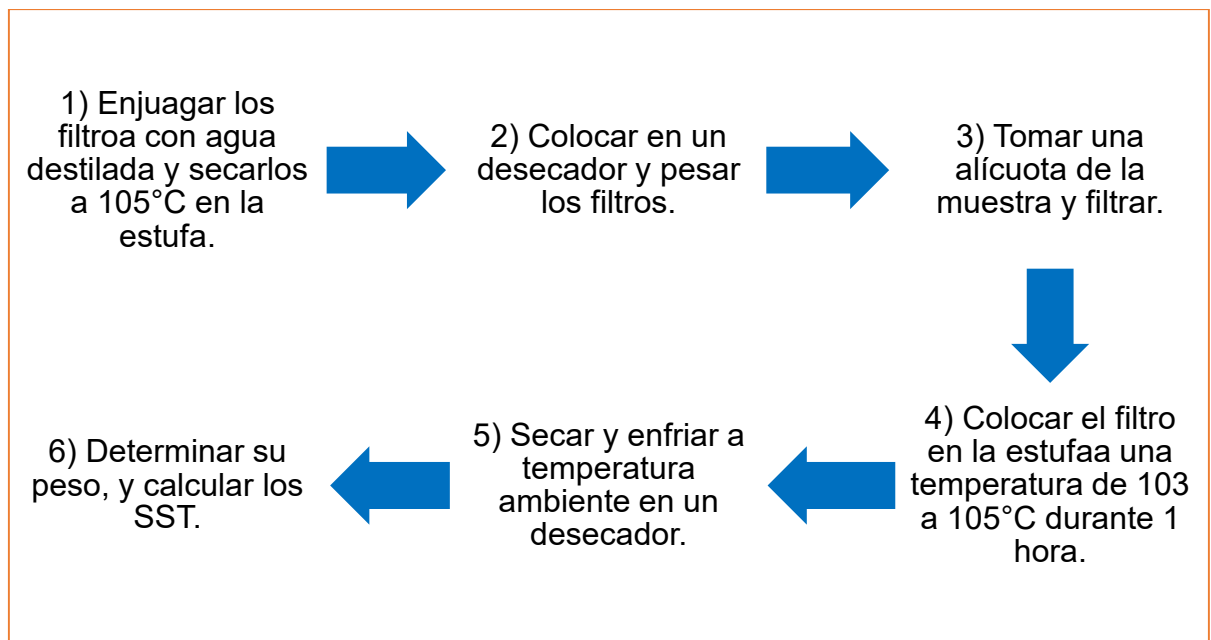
1) Enjuagar los filtroa con agua destilada y secarlos a 105°C en la estufa.

2) Colocar en un desecador y pesar los filtros.

3) Tomar una alícuota de la muestra y filtrar.

4) Colocar el filtro en la estufaa una temperatura de 103 a 105°C durante 1 hora.

5) Secar y enfriar a temperatura ambiente en un desecador.

6) Determinar su peso, y calcular los SST.